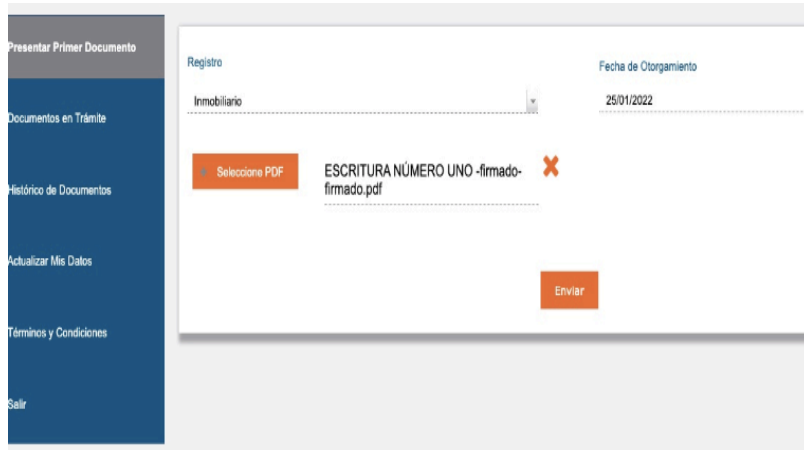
Presentar Primer Documento

Documentos en Trámite

Histórico de Documentos

Actualizar Mis Datos

Términos y Condiciones

Salir

Registro

Inmobiliario

Fecha de Otorgamiento

25/01/2022

Seleccione PDF

ESCRITURA NÚMERO UNO -firmado-firmado.pdf

Enviar